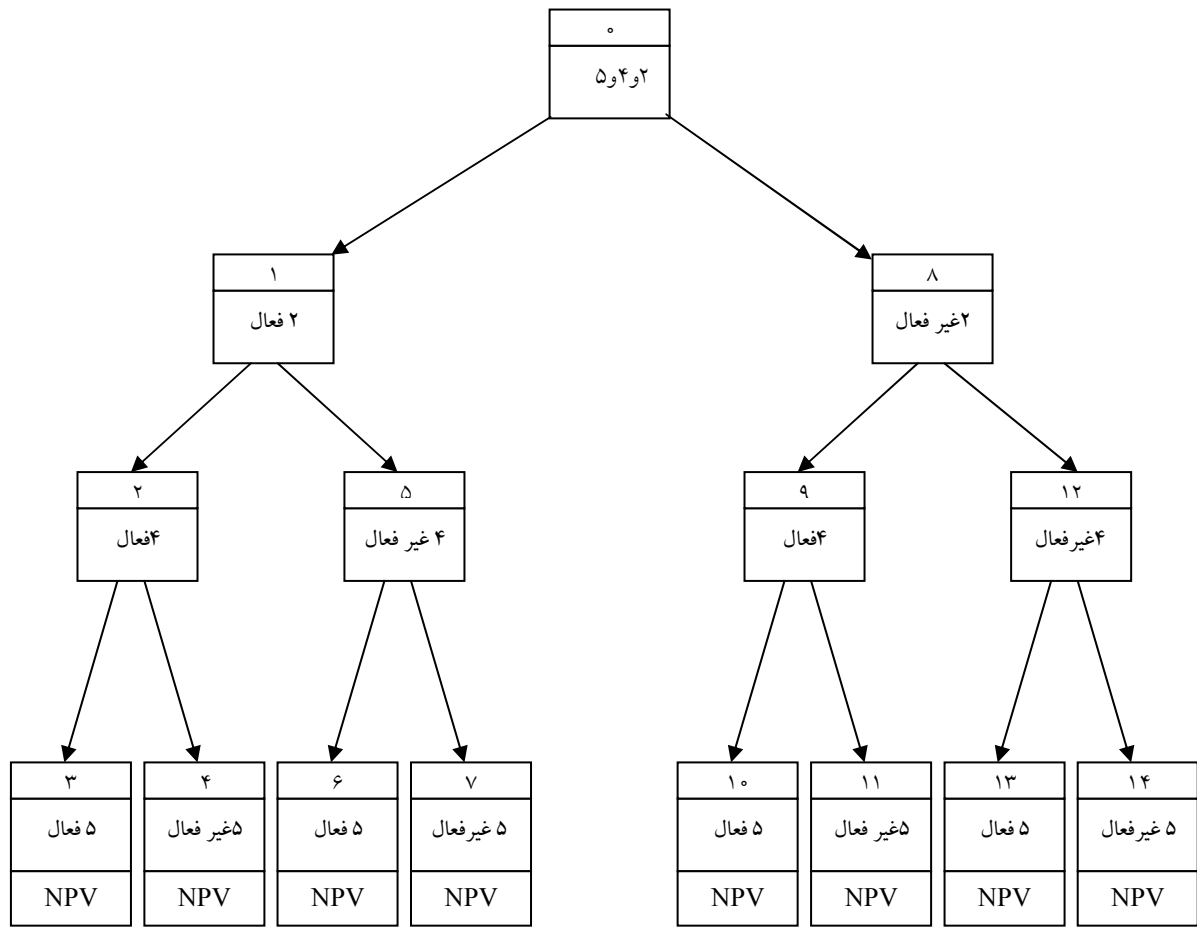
۰
۲و۴و۵

۱
۲ فعال

۸
۲غیر فعال

۲
۴فعال

۵
۴ غیر فعال

۹
۴فعال

۱۲
۴غیرفعال

۳
۵ فعال
NPV

۴
۵غیر فعال
NPV

۶
۵ فعال
NPV

۷
۵ غیرفعال
NPV

۱۰
۵ فعال
NPV

۱۱
۵غیر فعال
NPV

۱۳
۵ فعال
NPV

۱۴
۵ غیرفعال
NPV